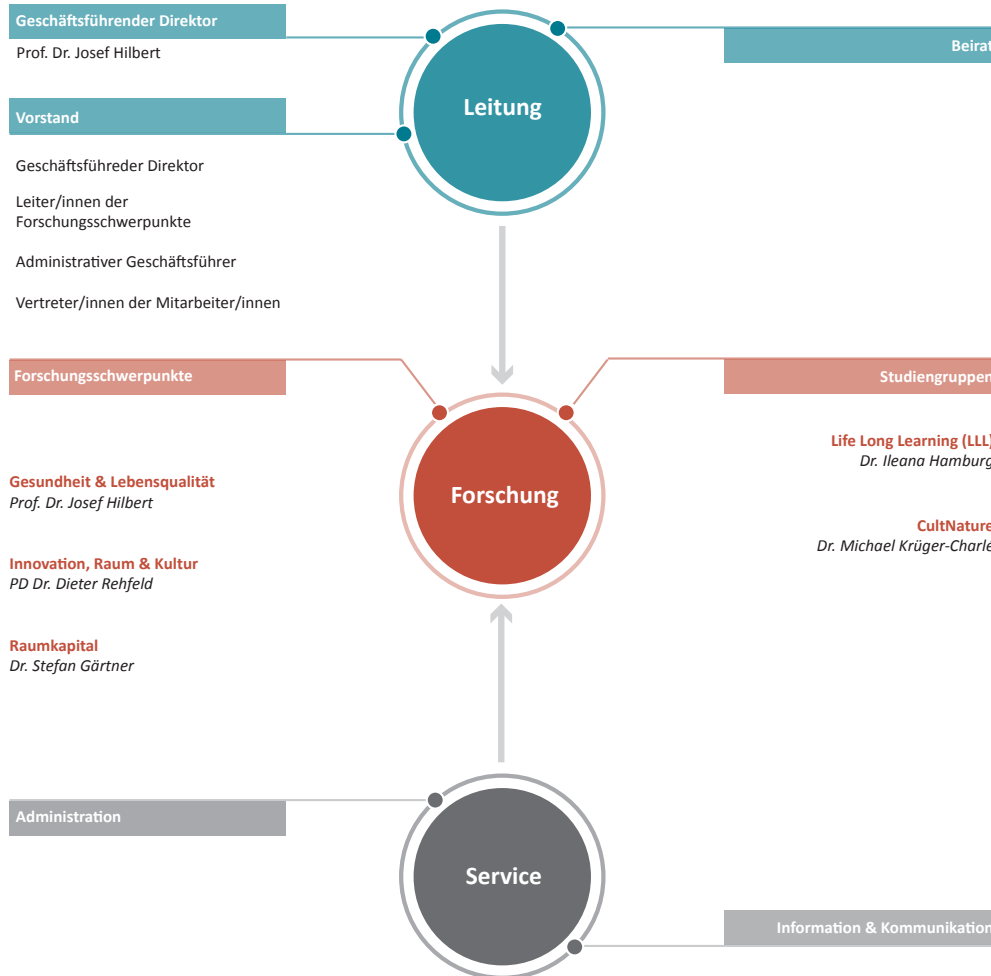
Geschäftsführender Direktor
Prof. Dr. Josef Hilbert

Beirat

Leitung

Vorstand

Geschäftsführeder Direktor

Leiter/innen der Forschungsschwerpunkte

Administrativer Geschäftsführer

Vertreter/innen der Mitarbeiter/innen

Forschungsschwerpunkte

Studiengruppen

Life Long Learning (LLL)
Dr. Ileana Hamburg

Forschung

Gesundheit & Lebensqualität
Prof. Dr. Josef Hilbert

CultNature
Dr. Michael Krüger-Charle

Innovation, Raum & Kultur
PD Dr. Dieter Rehfeld

Raumkapital
Dr. Stefan Gärtner

Administration

Service

Information & Kommunikation